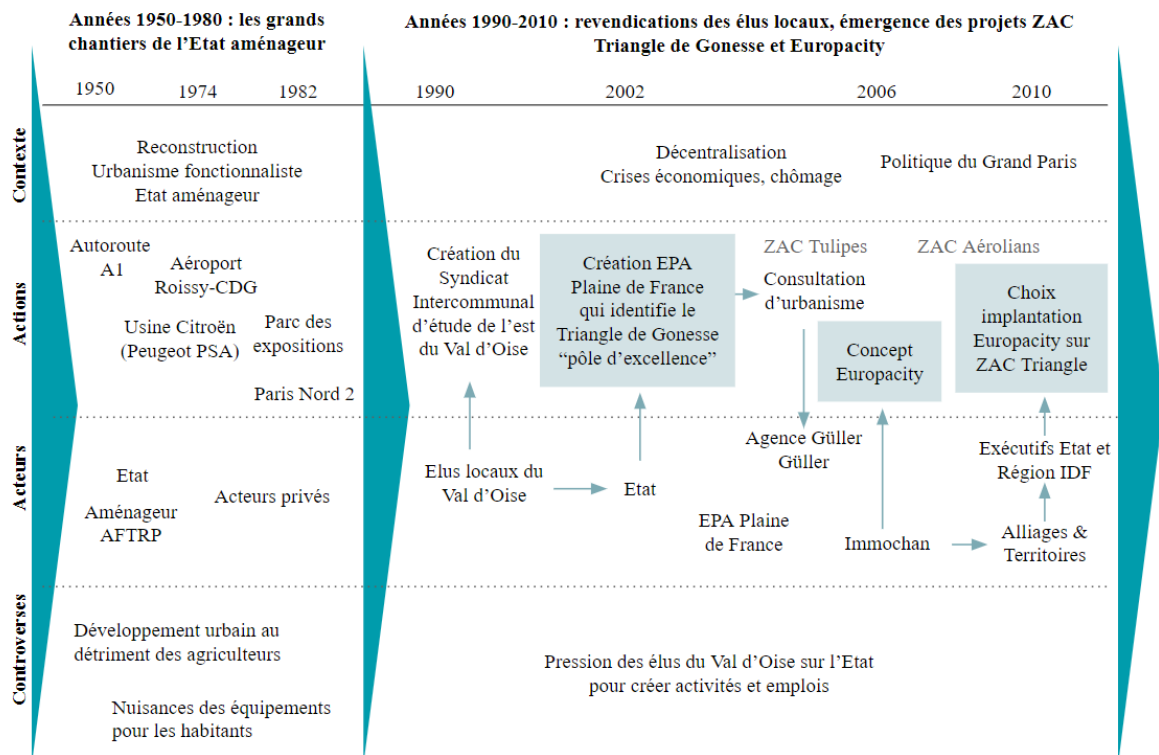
Années 1950-1980 : les grands chantiers de l'Etat aménageur

1950 1974 1982

Années 1990-2010 : revendications des élus locaux, émergence des projets ZAC Triangle de Gonesse et Europacity

1990 2002 2006 2010

Contexte

Reconstruction
Urbanisme fonctionnaliste
Etat aménageur

Décentralisation
Crises économiques, chômage

Politique du Grand Paris

Actions

Autoroute A1

Aéroport Roissy-CDG

Usine Citroën (Peugeot PSA)

Parc des expositions

Paris Nord 2

Création du Syndicat Intercommunal d'étude de l'est du Val d'Oise

Création EPA Plaine de France qui identifie le Triangle de Gonesse "pôle d'excellence"

ZAC Tulipes

Consultation d'urbanisme

Concept Europacity

ZAC Aérolians

Choix implantation Europacity sur ZAC Triangle

Acteurs

Etat

Aménageur AFTRP

Acteurs privés

Elus locaux du Val d'Oise

Etat

Agence Güller Güller

EPA Plaine de France

Immochan

Exécutifs Etat et Région IDF

Alliages & Territoires

Controverses

Développement urbain au détriment des agriculteurs

Nuisances des équipements pour les habitants

Pression des élus du Val d'Oise sur l'Etat pour créer activités et emplois